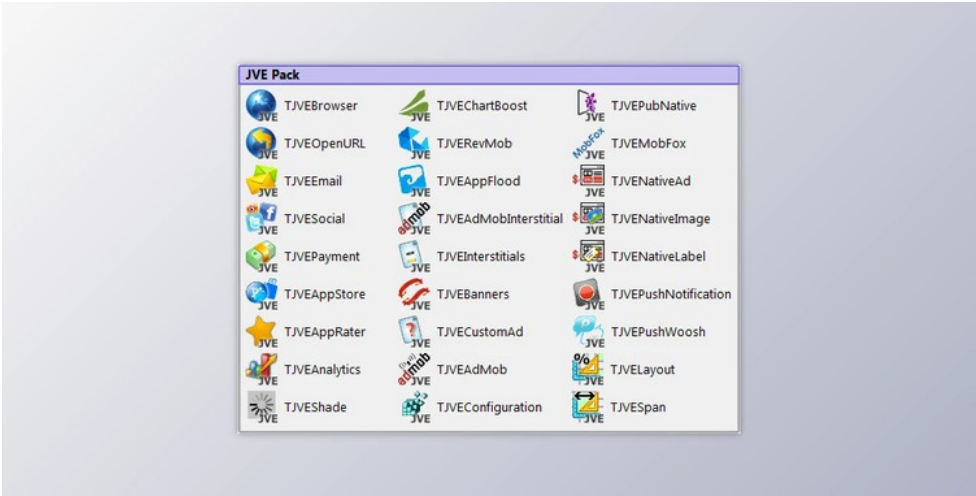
JVE Pack

TJVEBrowser
TJVEOpenURL
TJVEEmail
TJVESocial
TJVEPayment
TJVEAppStore
TJVEAppRater
TJVEAnalytics
TJVEShade

TJVEChartBoost
TJVERevMob
TJVEAppFlood
TJVEAdMobInterstitial
TJVEInterstitials
TJVEBanners
TJVECustomAd
TJVEAdMob
TJVEConfiguration

TJVEPubNative
TJVEMobFox
TJVENativeAd
TJVENativeImage
TJVENativeLabel
TJVEPushNotification
TJVEPushWoosh
TJVELayout
TJVESpan